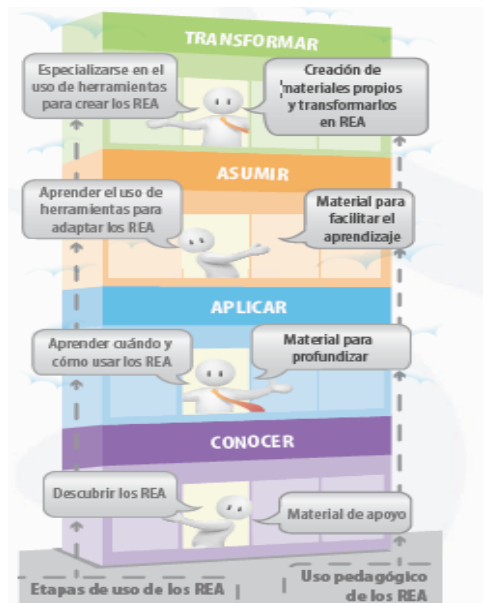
TRANSFORMAR

Especializarse en el uso de herramientas para crear los REA

Creación de materiales propios y transformarlos en REA

ASUMIR

Aprender el uso de herramientas para adaptar los REA

Material para facilitar el aprendizaje

APLICAR

Aprender cuándo y cómo usar los REA

Material para profundizar

CONOCER

Descubrir los REA

Material de apoyo

Etapas de uso de los REA

Uso pedagógico de los REA